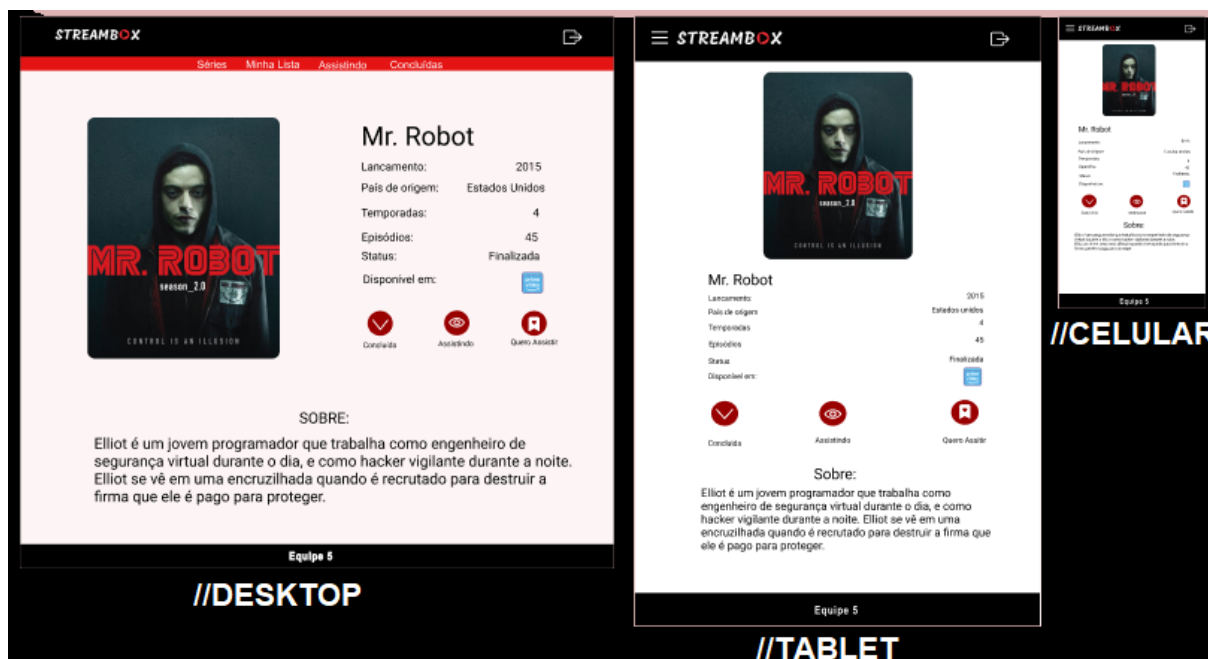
STREAMBOX

Séries Minha Lista Assistindo Concluídas

MR. ROBOT
season_2.0
CONTROL IS AN ILLUSION

Mr. Robot

Lancamento: 2015
País de origem: Estados Unidos
Temporadas: 4
Episódios: 45
Status: Finalizada
Disponivel em:

Concluída Assistindo Quero Assistir

SOBRE:

Elliot é um jovem programador que trabalha como engenheiro de segurança virtual durante o dia, e como hacker vigilante durante a noite. Elliot se vê em uma encruzilhada quando é recrutado para destruir a firma que ele é pago para proteger.

Equipe 5

//DESKTOP

STREAMBOX

MR. ROBOT
season_2.0
CONTROL IS AN ILLUSION

Mr. Robot

Lancamento 2015
País de origem Estados unidos
Temporadas 4
Episódios 45
Status Finalizada
Disponivel em:

Concluída Assistindo Quero Assistir

Sobre:

Elliot é um jovem programador que trabalha como engenheiro de segurança virtual durante o dia, e como hacker vigilante durante a noite. Elliot se vê em uma encruzilhada quando é recrutado para destruir a firma que ele é pago para proteger.

Equipe 5

//TABLET

STREAMBOX

Mr. Robot

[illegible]

Sobre:

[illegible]

Equipe 5

//CELULAR